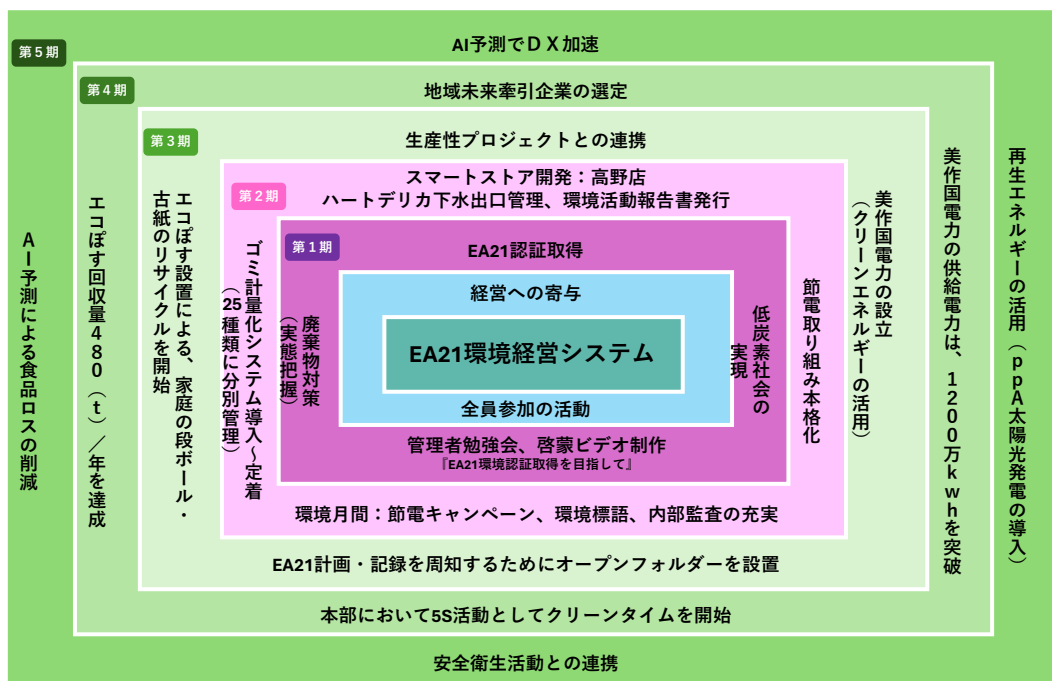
第５期

AI予測でＤＸ加速

第４期

地域未来牽引企業の選定

第３期

生産性プロジェクトとの連携

スマートストア開発：高野店
ハートデリカ下水出口管理、環境活動報告書発行

第２期

第１期

EA21認証取得

経営への寄与

EA21環境経営システム

全員参加の活動

管理者勉強会、啓蒙ビデオ制作
『EA21環境認証取得を目指して』

環境月間：節電キャンペーン、環境標語、内部監査の充実

EA21計画・記録を周知するためにオープンフォルダーを設置

本部において5S活動としてクリーンタイムを開始

安全衛生活動との連携

ＡＩ予測による食品ロスの削減

エコぽす回収量４８０（ｔ）／年を達成

エコぽす設置による、家庭の段ボール・古紙のリサイクルを開始

ゴミ計量化システム導入～定着（25種類に分別管理）

廃棄物対策（実態把握）

低炭素社会の実現

節電取り組み本格化

美作国電力の設立（クリーンエネルギーの活用）

美作国電力の供給電力は、１２００万ｋｗｈを突破

再生エネルギーの活用（ｐｐＡ太陽光発電の導入）